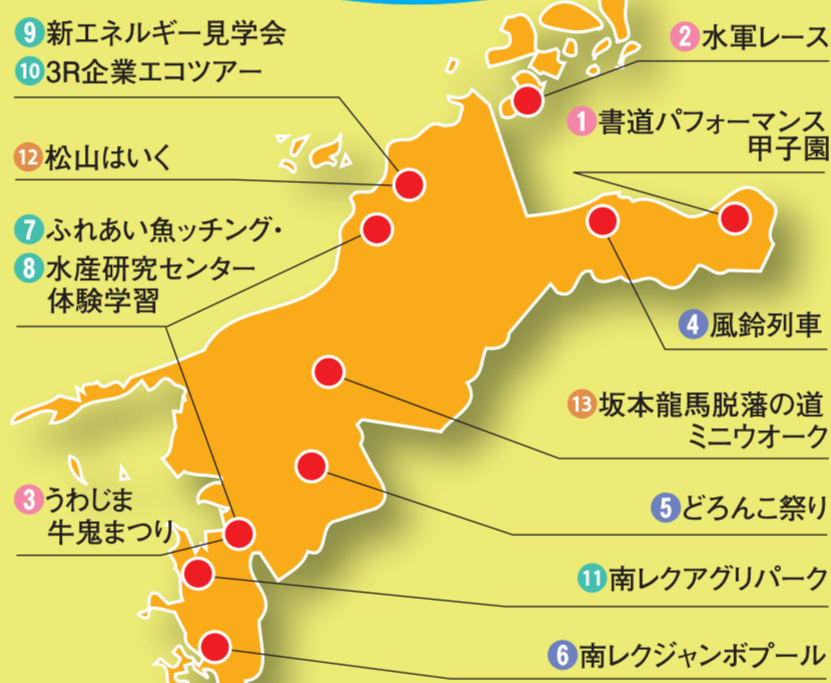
9 新エネルギー見学会
10 3R企業エコツアー

2 水軍レース

1 書道パフォーマンス甲子園

12 松山はいく

7 ふれあい魚ッチング・
8 水産研究センター体験学習

4 風鈴列車

13 坂本龍馬脱藩の道ミニウオーク

3 うわじま牛鬼まつり

5 どろんこ祭り

11 南レクアグリパーク

6 南レクジャンボプール